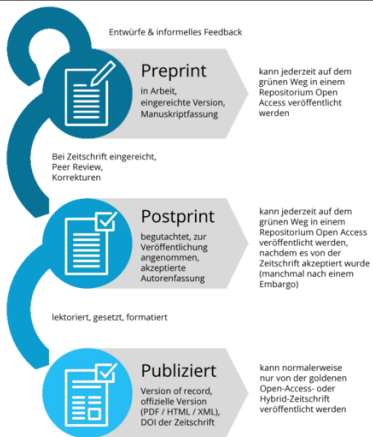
Entwürfe & informelles Feedback

Preprint
in Arbeit, eingereichte Version, Manuskriptfassung

kann jederzeit auf dem grünen Weg in einem Repositorium Open Access veröffentlicht werden

Bei Zeitschrift eingereicht, Peer Review, Korrekturen

Postprint
begutachtet, zur Veröffentlichung angenommen, akzeptierte Autorenfassung

kann jederzeit auf dem grünen Weg in einem Repositorium Open Access veröffentlicht werden, nachdem es von der Zeitschrift akzeptiert wurde (manchmal nach einem Embargo)

lektoriert, gesetzt, formatiert

Publiziert
Version of record, offizielle Version (PDF / HTML / XML), DOI der Zeitschrift

kann normalerweise nur von der goldenen Open-Access- oder Hybrid-Zeitschrift veröffentlicht werden